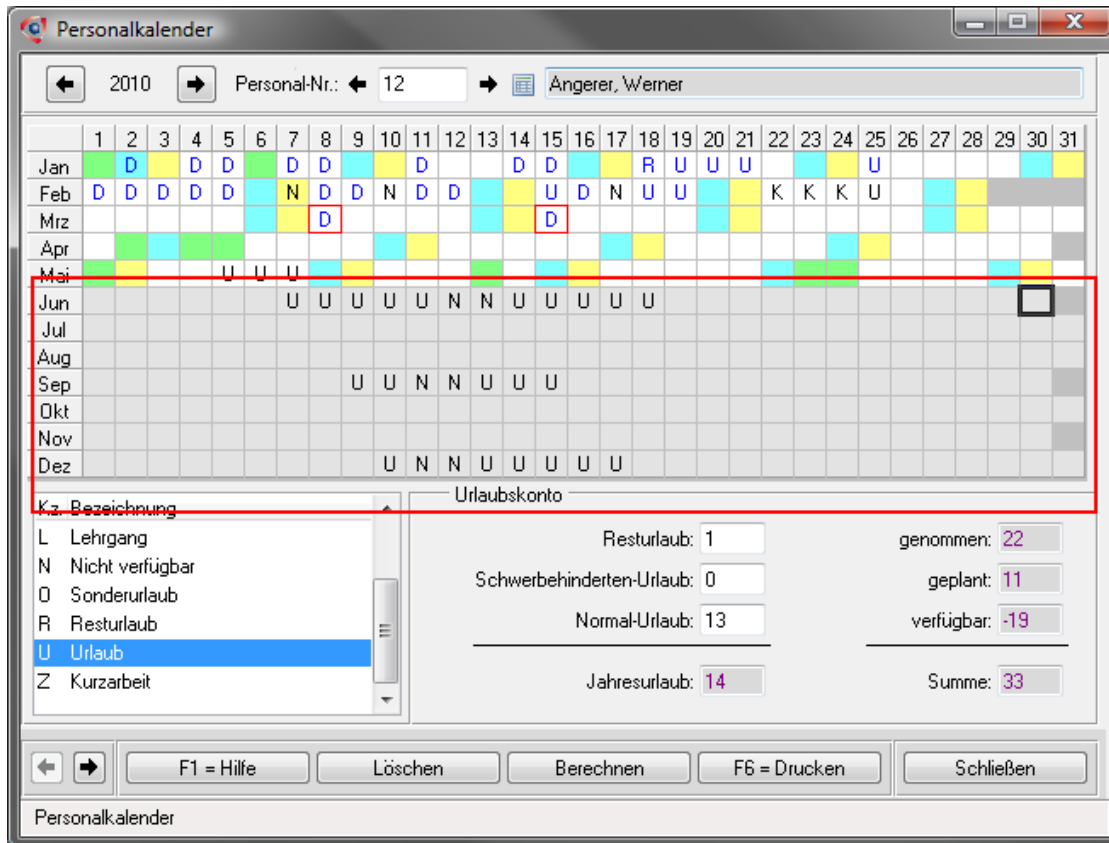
Personalkalender

2010 Personal-Nr.: 12 Angerer, Werner

| | 1 | 2 | 3 | 4 | 5 | 6 | 7 | 8 | 9 | 10 | 11 | 12 | 13 | 14 | 15 | 16 | 17 | 18 | 19 | 20 | 21 | 22 | 23 | 24 | 25 | 26 | 27 | 28 | 29 | 30 | 31 |
|---|---|---|---|---|---|---|---|---|---|---|---|---|---|---|---|---|---|---|---|---|---|---|---|---|---|---|---|---|---|---|---|
| Jan | | D | | D | D | | D | D | | | D | | | D | D | | | R | U | U | U | | | | U | | | | | | |
| Feb | D | D | D | D | D | | N | D | D | N | D | D | | | U | D | N | U | U | | | K | K | K | U | | | | | | |
| Mrz | | | | | | | | D | | | | | | | D | | | | | | | | | | | | | | | | |
| Apr | | | | | | | | | | | | | | | | | | | | | | | | | | | | | | | |
| Mai | | | | | U | U | U | | | | | | | | | | | | | | | | | | | | | | | | |
| Jun | | | | | | | U | U | U | U | U | N | N | U | U | U | U | U | | | | | | | | | | | | | |
| Jul | | | | | | | | | | | | | | | | | | | | | | | | | | | | | | | |
| Aug | | | | | | | | | | | | | | | | | | | | | | | | | | | | | | | |
| Sep | | | | | | | | | U | U | N | N | U | U | U | | | | | | | | | | | | | | | | |
| Okt | | | | | | | | | | | | | | | | | | | | | | | | | | | | | | | |
| Nov | | | | | | | | | | | | | | | | | | | | | | | | | | | | | | | |
| Dez | | | | | | | | | | U | N | N | U | U | U | U | U | | | | | | | | | | | | | | |

Kz. Bezeichnung
L Lehrgang
N Nicht verfügbar
O Sonderurlaub
R Resturlaub
U Urlaub
Z Kurzarbeit

Urlaubskonto

Resturlaub: 1
Schwerbehinderten-Urlaub: 0
Normal-Urlaub: 13
Jahresurlaub: 14

genommen: 22
geplant: 11
verfügbar: -19
Summe: 33

F1 = Hilfe Löschen Berechnen F6 = Drucken Schließen

Personalkalender